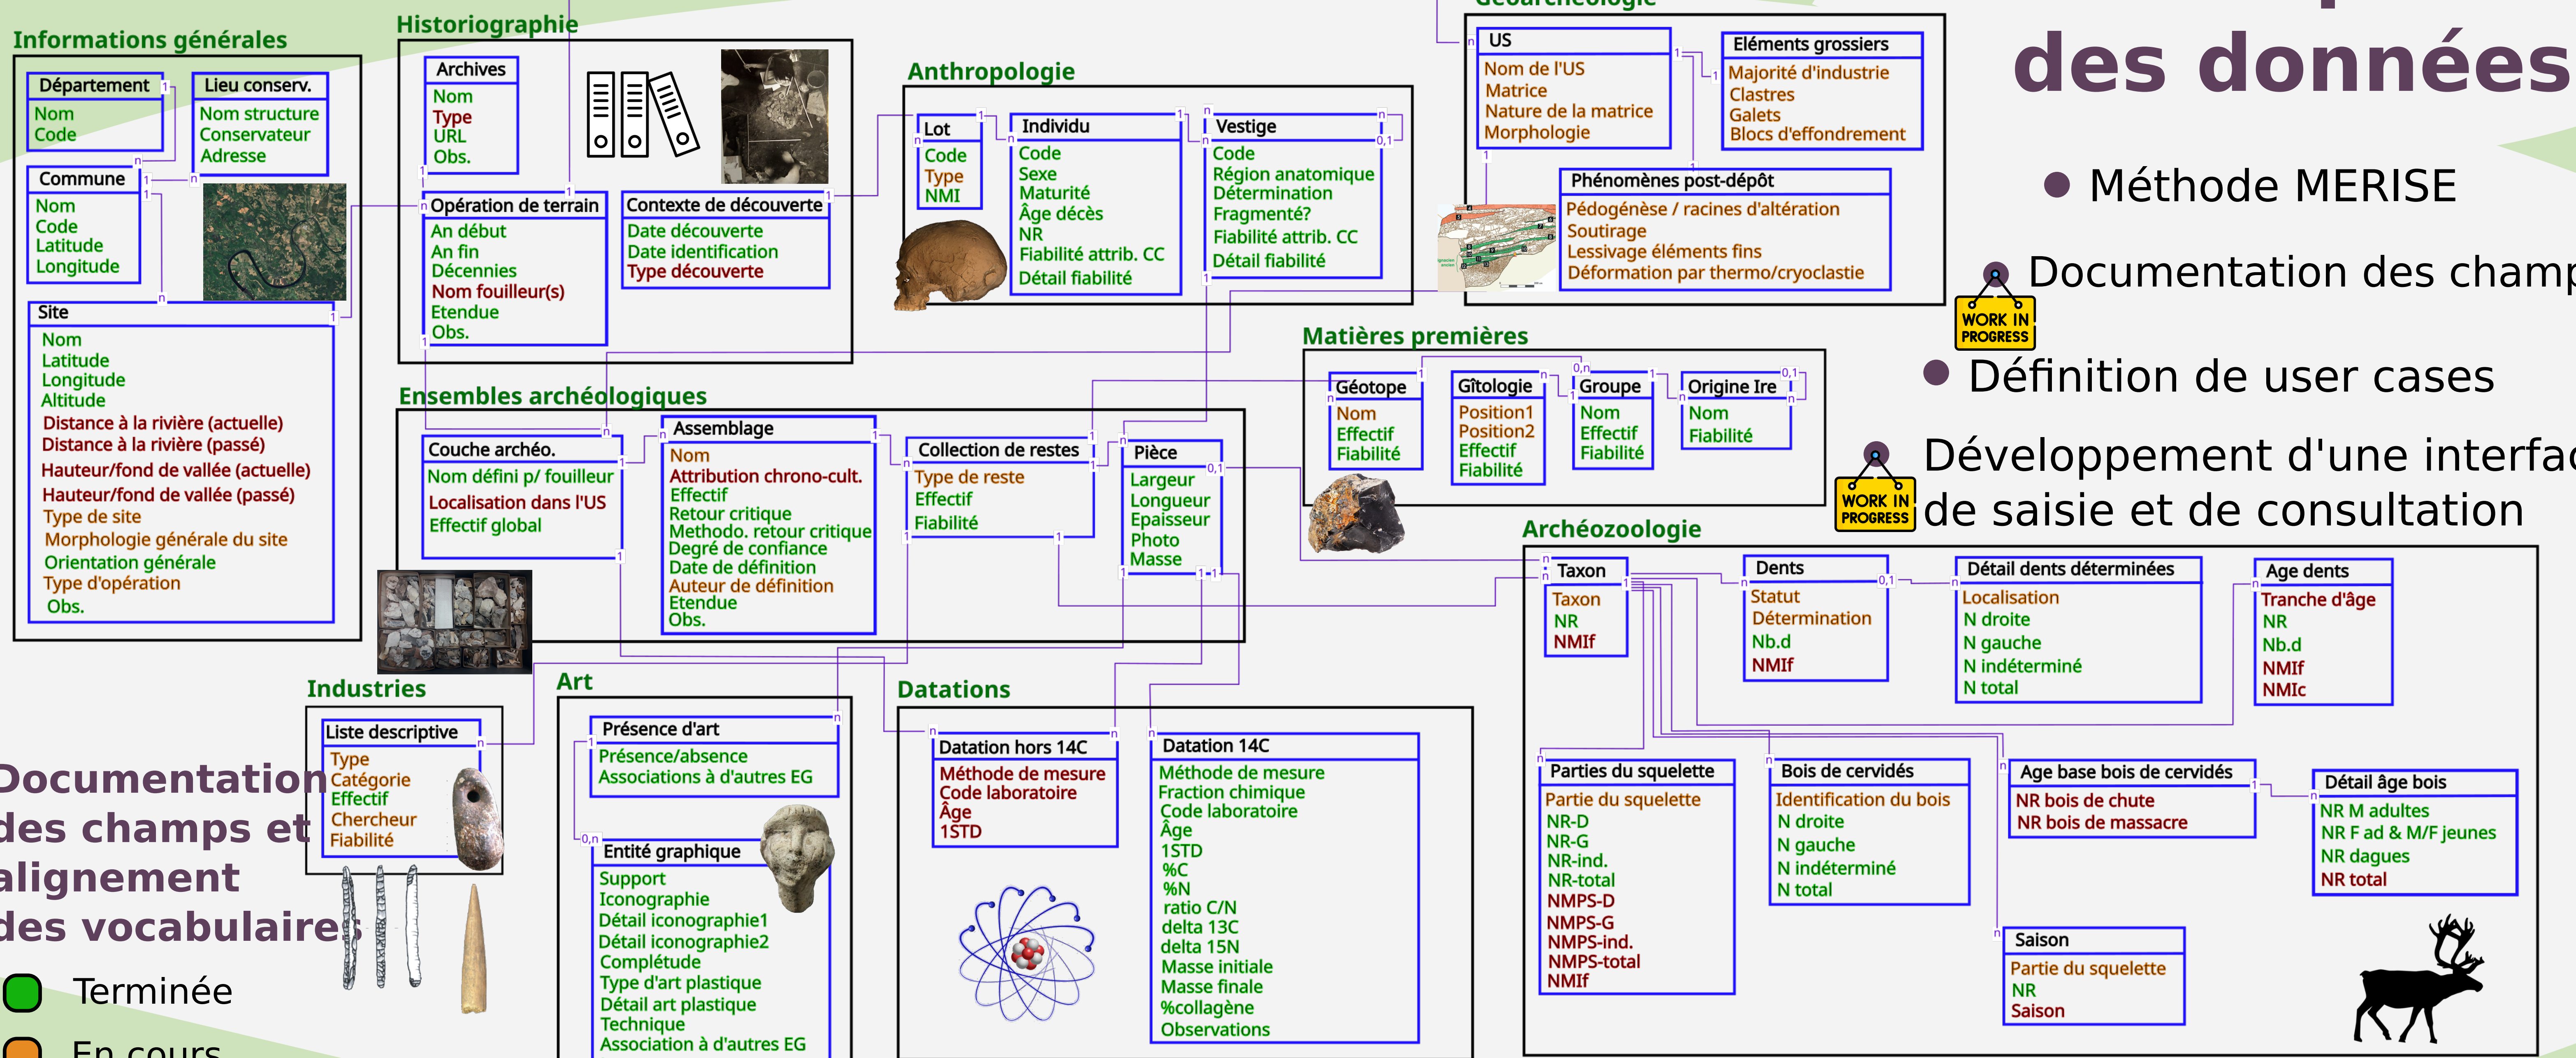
des données

Méthode MERISE

Documentation des champ

WORK IN PROGRESS

Définition de user cases

Développement d'une interfa de saisie et de consultation

WORK IN PROGRESS

Informations générales

Département
Nom
Code

Lieu conserv.
Nom structure
Conservateur
Adresse

Commune
Nom
Code
Latitude
Longitude

Site
Nom
Latitude
Longitude
Altitude
Distance à la rivière (actuelle)
Distance à la rivière (passé)
Hauteur/fond de vallée (actuelle)
Hauteur/fond de vallée (passé)
Type de site
Morphologie générale du site
Orientation générale
Type d'opération
Obs.

Historiographie

Archives
Nom
Type
URL
Obs.

Opération de terrain
An début
An fin
Décennies
Nom fouilleur(s)
Etendue
Obs.

Contexte de découverte
Date découverte
Date identification
Type découverte

Anthropologie

Lot
Code
Type
NMI

Individu
Code
Sexe
Maturité
Âge décès
NR
Fiabilité attrib. CC
Détail fiabilité

Vestige
Code
Région anatomique
Détermination
Fragmenté?
Fiabilité attrib. CC
Détail fiabilité

Géoarchéologie

US
Nom de l'US
Matrice
Nature de la matrice
Morphologie

Eléments grossiers
Majorité d'industrie
Clastres
Galets
Blocs d'effondrement

Phénomènes post-dépôt
Pédogénèse / racines d'altération
Soutirage
Lessivage éléments fins
Déformation par thermo/cryoclastie

Matières premières

Géotope
Nom
Effectif
Fiabilité

Gîtologie
Position1
Position2
Effectif
Fiabilité

Groupe
Nom
Effectif
Fiabilité

Origine Ire
Nom
Fiabilité

Ensembles archéologiques

Couche archéo.
Nom défini p/ fouilleur
Localisation dans l'US
Effectif global

Assemblage
Nom
Attribution chrono-cult.
Effectif
Retour critique
Methodo. retour critique
Degré de confiance
Date de définition
Auteur de définition
Etendue
Obs.

Collection de restes
Type de reste
Effectif
Fiabilité

Pièce
Largeur
Longueur
Epaisseur
Photo
Masse

Archéozoologie

Taxon
Taxon
NR
NMIf

Dents
Statut
Détermination
Nb.d
NMIf

Détail dents déterminées
Localisation
N droite
N gauche
N indéterminé
N total

Age dents
Tranche d'âge
NR
Nb.d
NMIf
NMIc

Parties du squelette
Partie du squelette
NR-D
NR-G
NR-ind.
NR-total
NMPS-D
NMPS-G
NMPS-ind.
NMPS-total
NMIf

Bois de cervidés
Identification du bois
N droite
N gauche
N indéterminé
N total

Age base bois de cervidés
NR bois de chute
NR bois de massacre

Détail âge bois
NR M adultes
NR F ad & M/F jeunes
NR dagues
NR total

Saison
Partie du squelette
NR
Saison

Industries

Liste descriptive
Type
Catégorie
Effectif
Chercheur
Fiabilité

Art

Présence d'art
Présence/absence
Associations à d'autres EG

Entité graphique
Support
Iconographie
Détail iconographie1
Détail iconographie2
Complétude
Type d'art plastique
Détail art plastique
Technique
Association à d'autres EG

Datations

Datation hors 14C
Méthode de mesure
Code laboratoire
Âge
1STD

Datation 14C
Méthode de mesure
Fraction chimique
Code laboratoire
Âge
1STD
%C
%N
ratio C/N
delta 13C
delta 15N
Masse initiale
Masse finale
%collagène
Observations

Documentation des champs et alignement des vocabulaires

Terminée
En cours